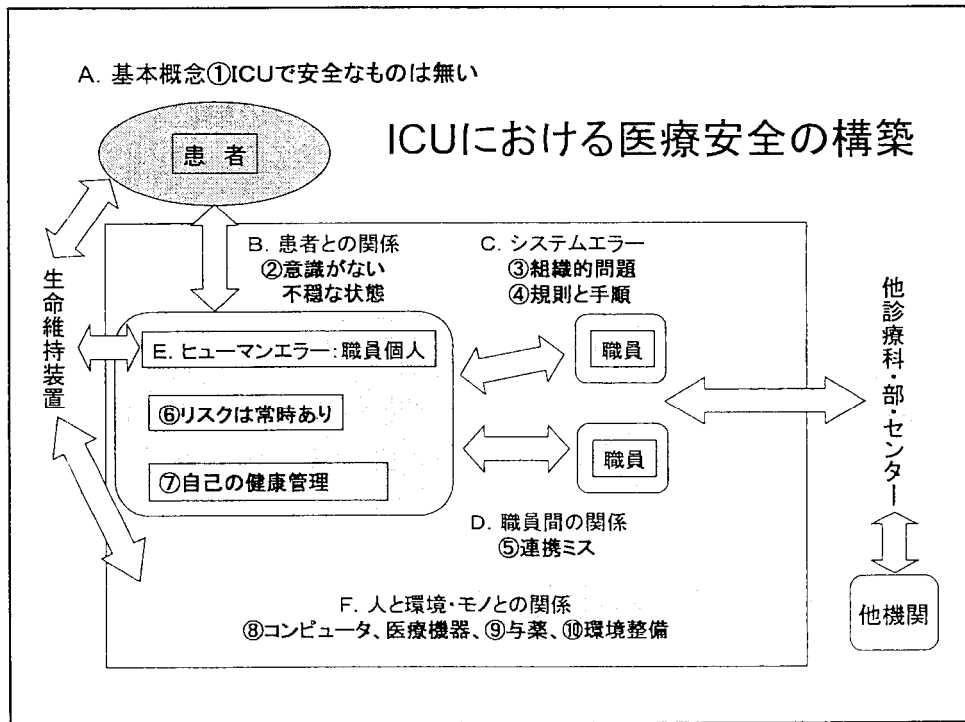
A. 基本概念①ICUで安全なものは無い

患者

ICUにおける医療安全の構築

生命維持装置

B. 患者との関係
②意識がない
不穏な状態

C. システムエラー
③組織的問題
④規則と手順

E. ヒューマンエラー：職員個人

⑥リスクは常時あり

⑦自己の健康管理

職員

職員

D. 職員間の関係
⑤連携ミス

他診療科・部・センター

他機関

F. 人と環境・モノとの関係
⑧コンピュータ、医療機器、⑨与薬、⑩環境整備